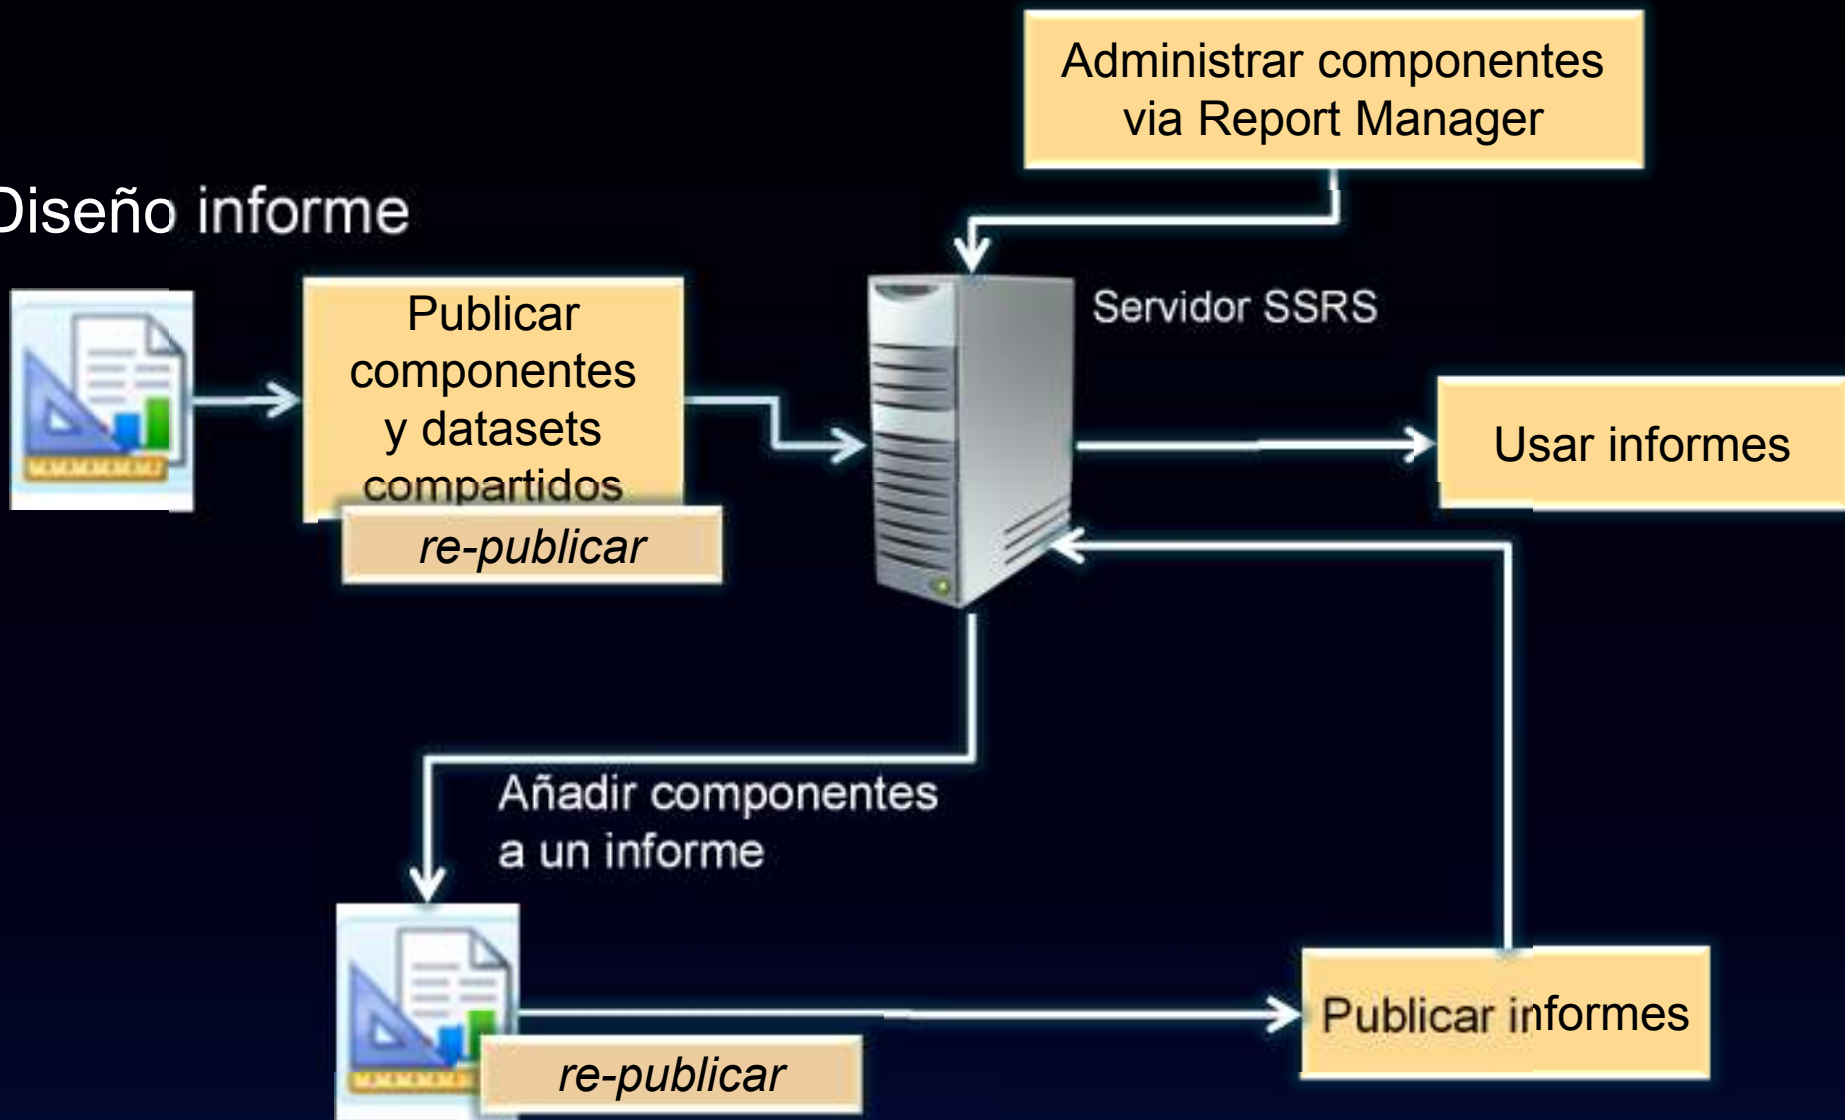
Administrar componentes via Report Manager

Diseño informe

Publicar componentes y datasets compartidos

re-publicar

Servidor SSRS

Usar informes

Añadir componentes a un informe

re-publicar

Publicar informes